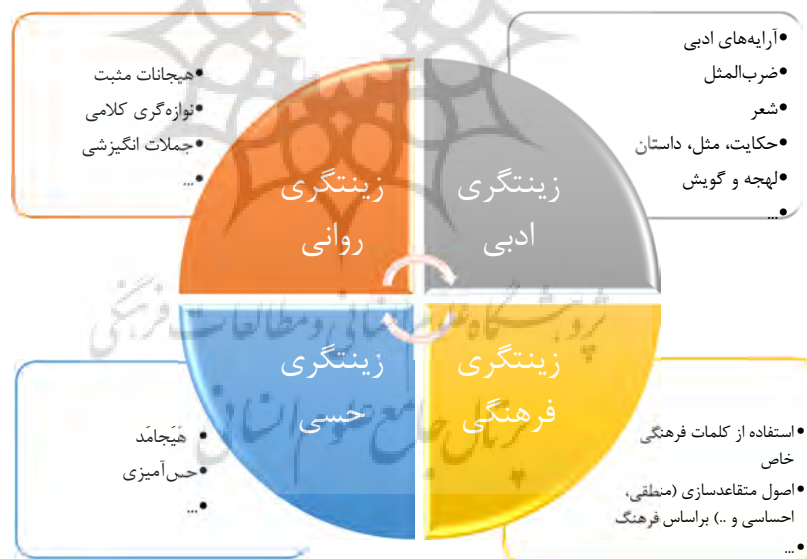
•هیجانات مثبت
•نوازه‌گری کلامی
•جملات انگیزشی
•...

•آرایه‌های ادبی
•ضرب‌المثل
•شعر
•حکایت، مثل، داستان
•لهجه و گویش
•...

زینتگری روانی

زینتگری ادبی

زینتگری حسی

زینتگری فرهنگی

•هَیَجامَد
•حس‌آمیزی
•...

•استفاده از کلمات فرهنگی خاص
•اصول متقاعدسازی (منطقی، احساسی و ..) براساس فرهنگ
•...

پرتال جامع علوم انسانی
پژوهشگاه علوم انسانی و مطالعات فرهنگی